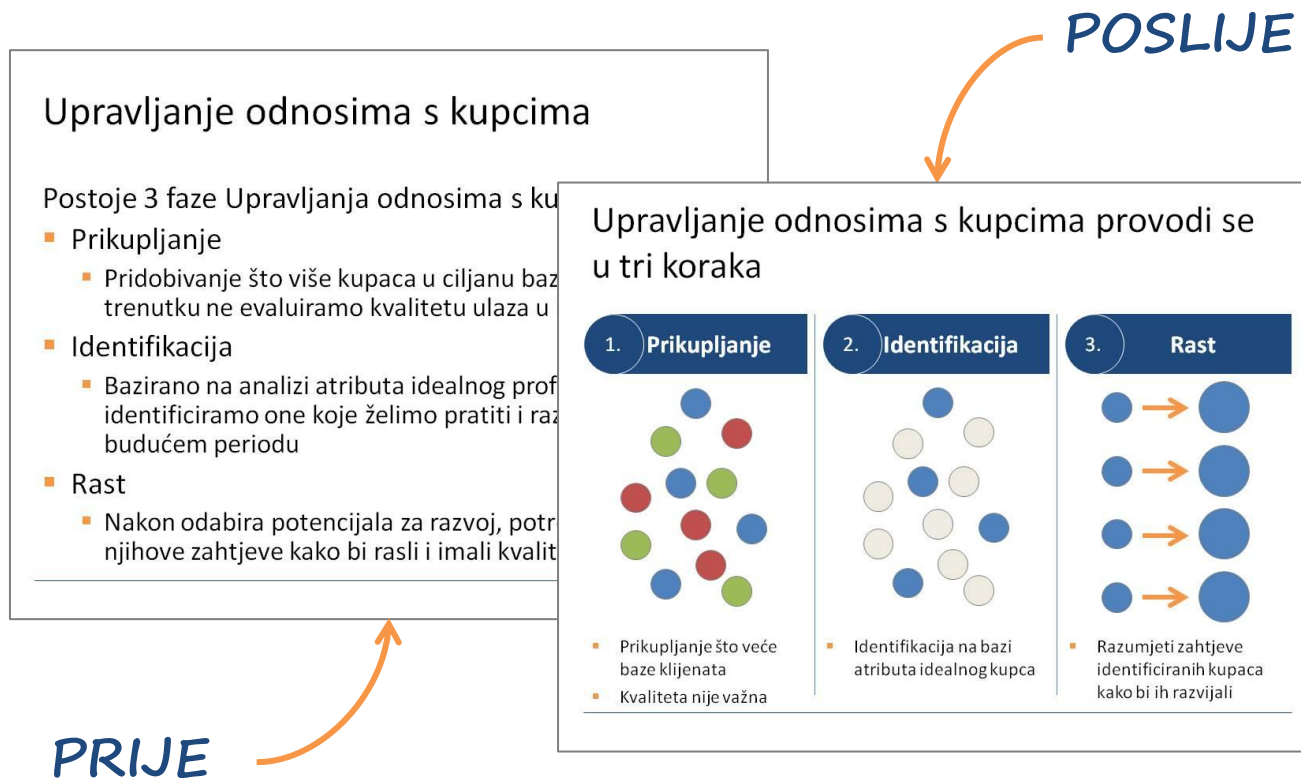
POSLIJE

Upravljanje odnosima s kupcima

Postoje 3 faze Upravljanja odnosima s ku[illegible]

- Prikupljanje
  - Pridobivanje što više kupaca u ciljanu baz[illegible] trenutku ne evaluiramo kvalitetu ulaza u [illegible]
- Identifikacija
  - Bazirano na analizi atributa idealnog prof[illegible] identificiramo one koje želimo pratiti i raz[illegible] budućem periodu
- Rast
  - Nakon odabira potencijala za razvoj, potr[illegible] njihove zahtjeve kako bi rasli i imali kvalit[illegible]

Upravljanje odnosima s kupcima provodi se u tri koraka

1. Prikupljanje

2. Identifikacija

3. Rast

- Prikupljanje što veće baze klijenata
- Kvaliteta nije važna

- Identifikacija na bazi atributa idealnog kupca

- Razumjeti zahtjeve identificiranih kupaca kako bi ih razvijali

PRIJE